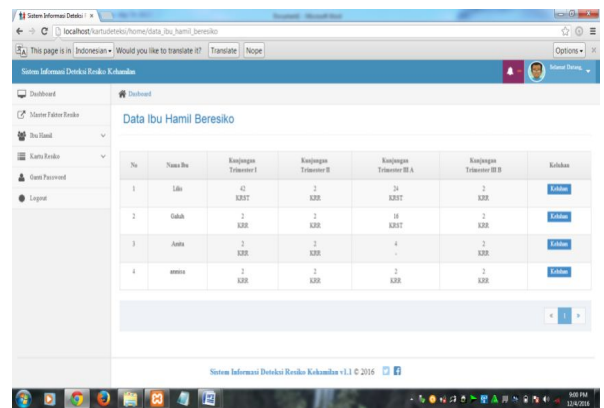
Sistem Informasi Deteksi | ×

localhost/kartudeteksi/home/data_ibu_hamil_beresiko

This page is in Indonesian ▾ Would you like to translate it? Translate Nope Options ▾ ×

Sistem Informasi Deteksi Resiko Kehamilan

Selamat Datang,

Dashboard
Master Faktor Resiko
Ibu Hamil
Kartu Resiko
Ganti Password
Logout

Dashboard

Data Ibu Hamil Beresiko

| No | Nama Ibu | Kunjungan Trimester I | Kunjungan Trimester II | Kunjungan Trimester III A | Kunjungan Trimester III B | Kelahiran |
|---|---|---|---|---|---|---|
| 1 | Liko | 42 KRST | 2 KRR | 24 KRST | 2 KRR | Kelahiran |
| 2 | Gabak | 2 KRR | 2 KRR | 18 KRST | 2 KRR | Kelahiran |
| 3 | Amira | 2 KRR | 2 KRR | 4 - | 2 KRR | Kelahiran |
| 4 | annisa | 2 KRR | 2 KRR | 2 KRR | 2 KRR | Kelahiran |

« 1 »

Sistem Informasi Deteksi Resiko Kehamilan v1.1 © 2016

9:00 PM
12/4/2016